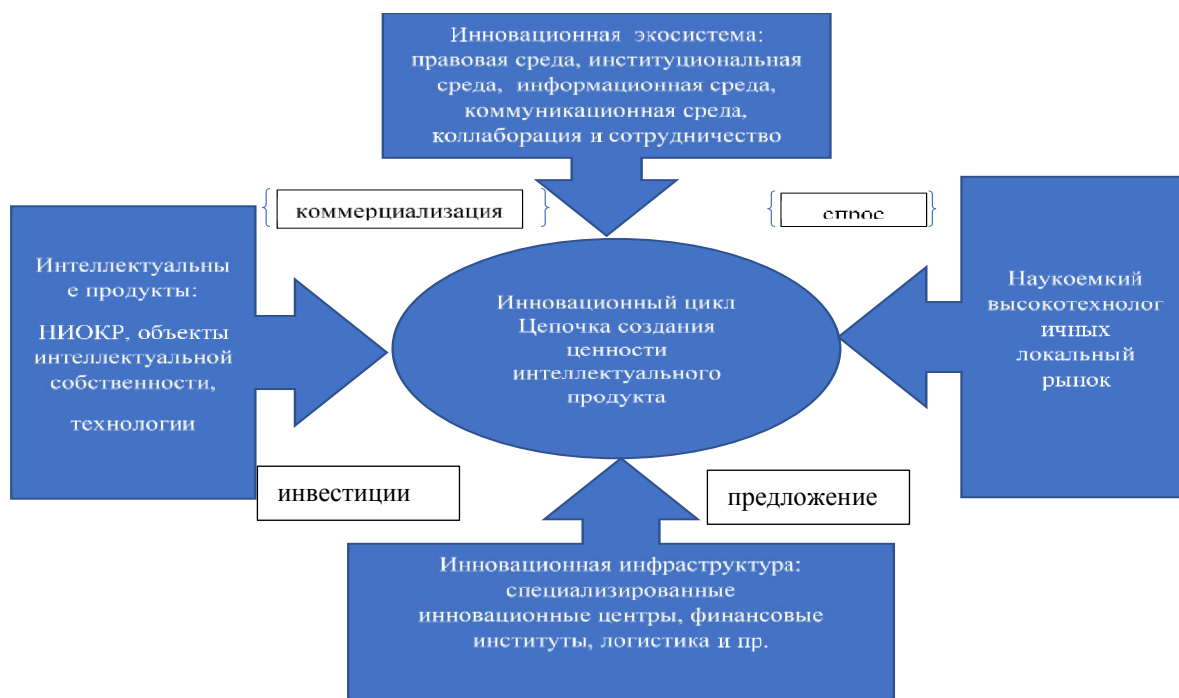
Инновационная экосистема: правовая среда, институциональная среда, информационная среда, коммуникационная среда, коллаборация и сотрудничество

коммерциализация

спрос

Интеллектуальные продукты:

НИОКР, объекты интеллектуальной собственности,

технологии

Инновационный цикл Цепочка создания ценности интеллектуального продукта

Наукоемкий высокотехнологичных локальный рынок

инвестиции

предложение

Инновационная инфраструктура: специализированные инновационные центры, финансовые институты, логистика и пр.